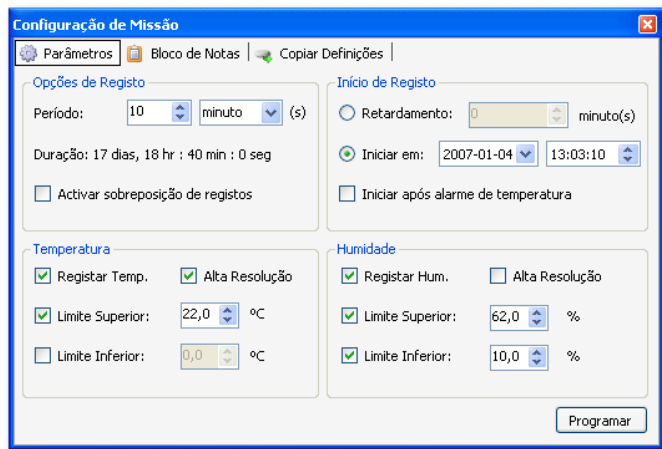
Configuração de Missão

Parâmetros | Bloco de Notas | Copiar Definições

Opções de Registo
Período: 10 minuto (s)
Duração: 17 dias, 18 hr : 40 min : 0 seg
Activar sobreposição de registos

Início de Registo
Retardamento: 0 minuto(s)
Iniciar em: 2007-01-04 13:03:10
Iniciar após alarme de temperatura

Temperatura
Registar Temp. Alta Resolução
Limite Superior: 22,0 ºC
Limite Inferior: 0,0 ºC

Humidade
Registar Hum. Alta Resolução
Limite Superior: 62,0 %
Limite Inferior: 10,0 %

Programar